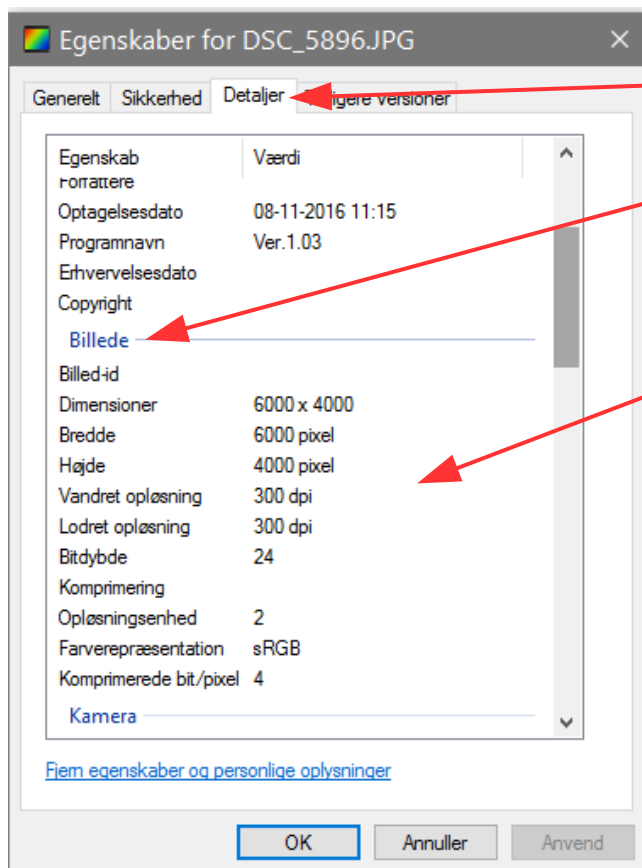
Egenskaber for DSC_5896.JPG

Generelt | Sikkerhed | Detaljer | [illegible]igere versioner

| Egenskab | Værdi |
|---|---|
| Forfattere | |
| Optagelsesdato | 08-11-2016 11:15 |
| Programnavn | Ver.1.03 |
| Erhvervelsesdato | |
| Copyright | |

Billede

| | |
|---|---|
| Billed-id | |
| Dimensioner | 6000 x 4000 |
| Bredde | 6000 pixel |
| Højde | 4000 pixel |
| Vandret opløsning | 300 dpi |
| Lodret opløsning | 300 dpi |
| Bitdybde | 24 |
| Komprimering | |
| Opløsningsenhed | 2 |
| Farverepræsentation | sRGB |
| Komprimerede bit/pixel | 4 |

Kamera

Fjern egenskaber og personlige oplysninger

OK | Annuller | Anvend